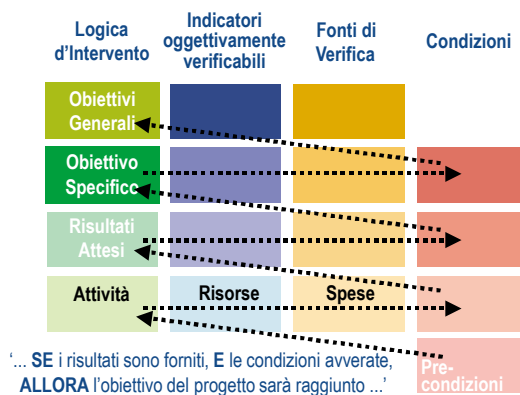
| Logica d'Intervento | Indicatori oggettivamente verificabili | Fonti di Verifica | Condizioni |
|---|---|---|---|
| Obiettivi Generali | | | |
| Obiettivo Specifico | | | |
| Risultati Attesi | | | |
| Attività | Risorse | Spese | |
| | | | Pre-condizioni |

'... SE i risultati sono forniti, E le condizioni avverate, ALLORA l'obiettivo del progetto sarà raggiunto ...'